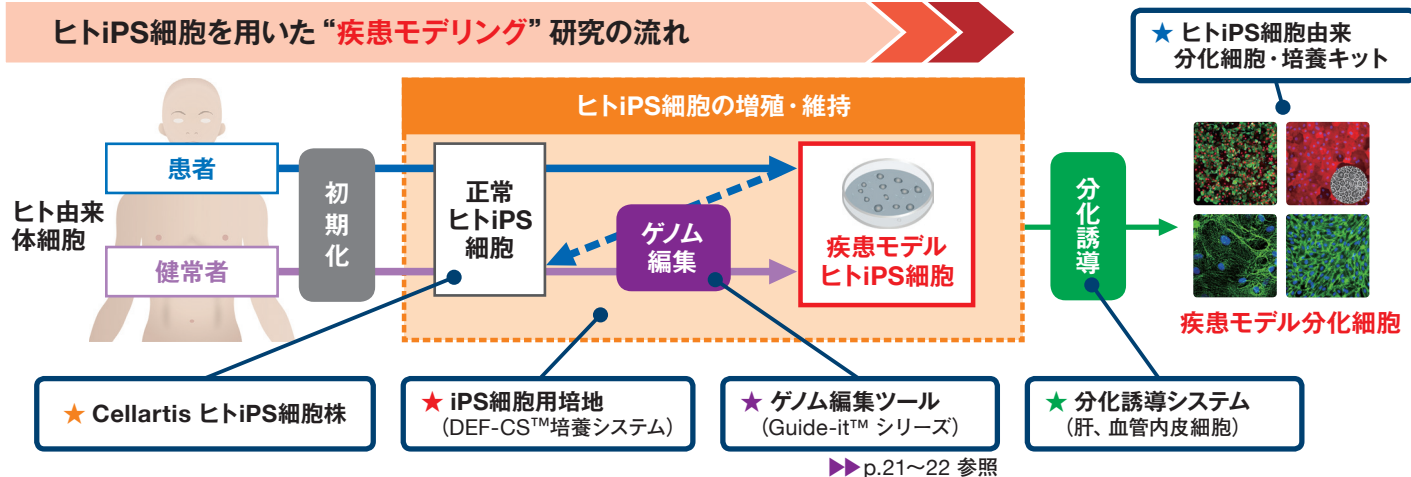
ヒトiPS細胞を用いた "疾患モデリング" 研究の流れ

★ ヒトiPS細胞由来
分化細胞・培養キット

ヒトiPS細胞の増殖・維持

患者

健常者

ヒト由来
体細胞

初期化

正常
ヒトiPS
細胞

ゲノム
編集

疾患モデル
ヒトiPS細胞

分化誘導

疾患モデル分化細胞

★ Cellartis ヒトiPS細胞株

★ iPS細胞用培地
(DEF-CS™培養システム)

★ ゲノム編集ツール
(Guide-it™ シリーズ)

★ 分化誘導システム
(肝、血管内皮細胞)

▶▶ p.21〜22 参照